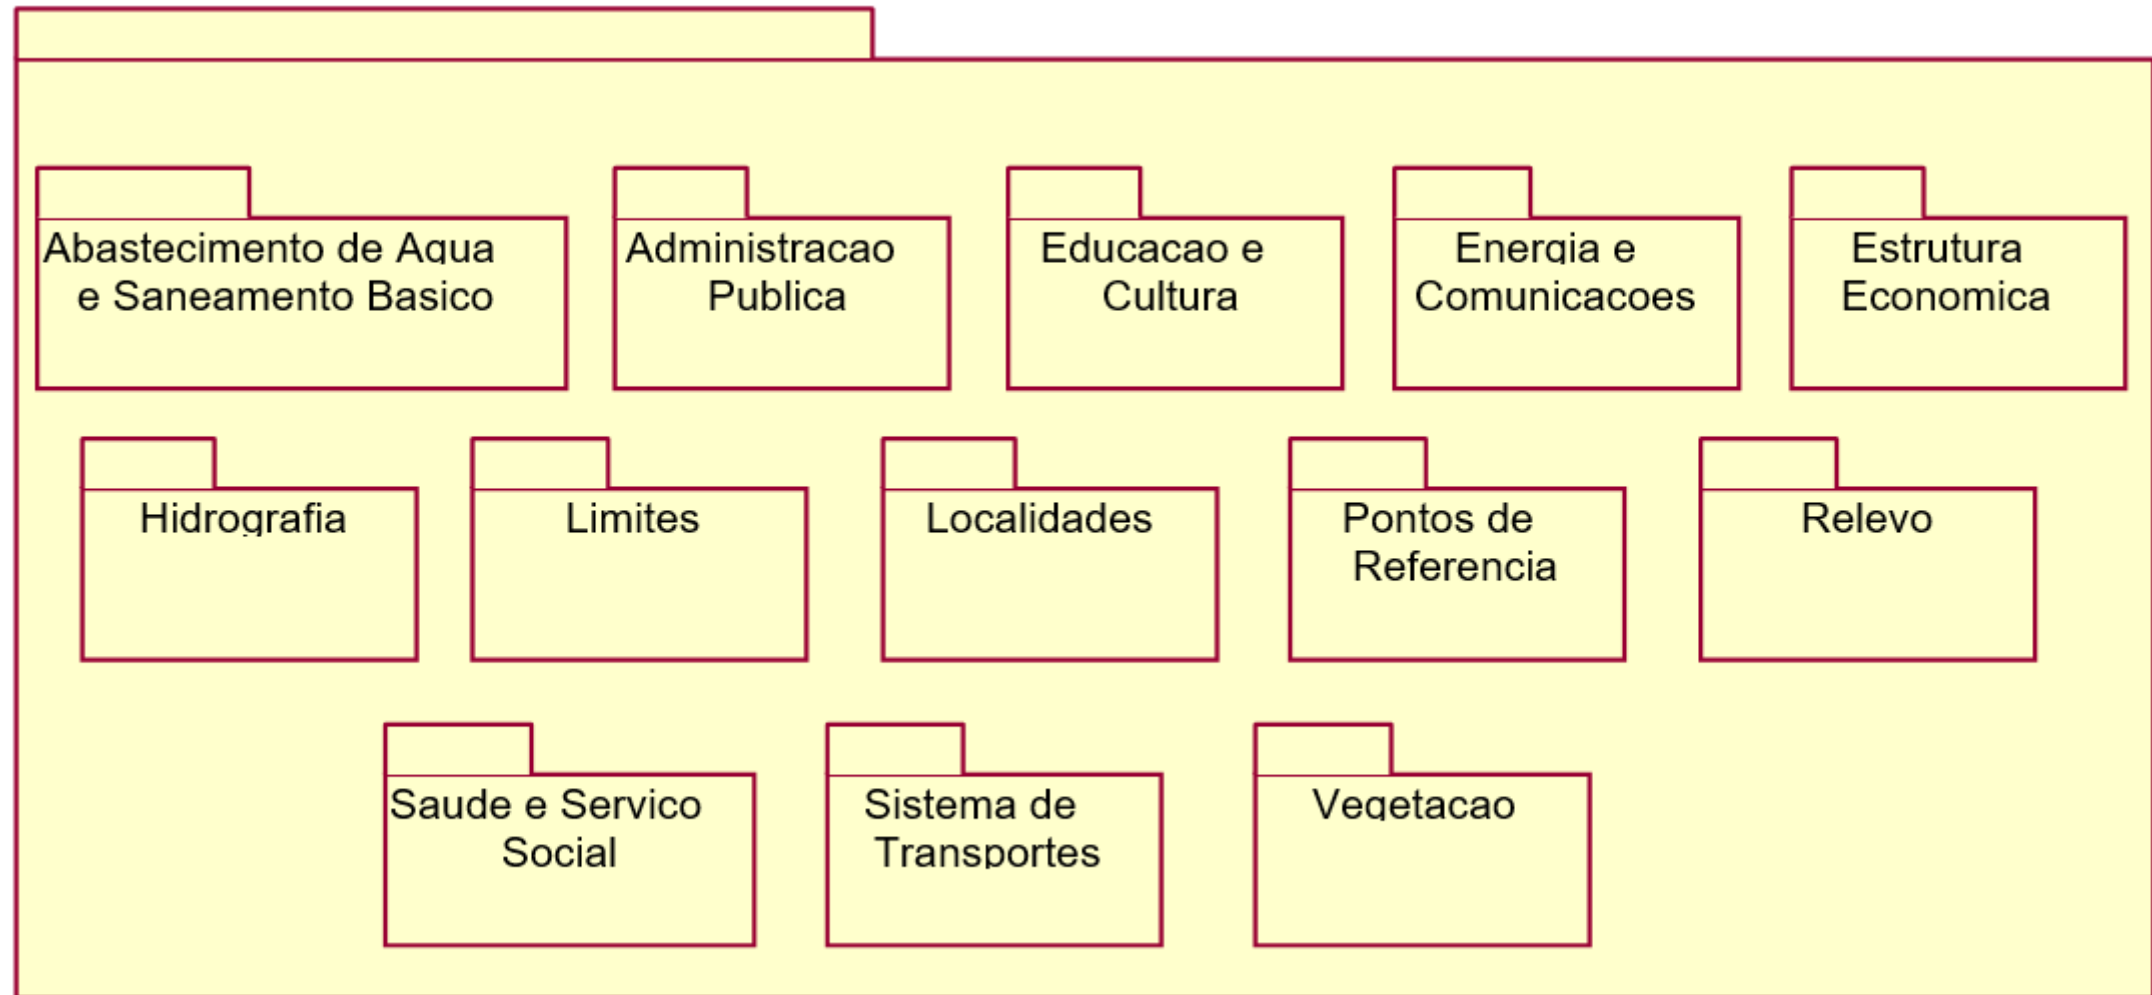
Abastecimento de Agua e Saneamento Basico

Administracao Publica

Educacao e Cultura

Energia e Comunicacoes

Estrutura Economica

Hidrografia

Limites

Localidades

Pontos de Referencia

Relevo

Saude e Servico Social

Sistema de Transportes

Vegetacao